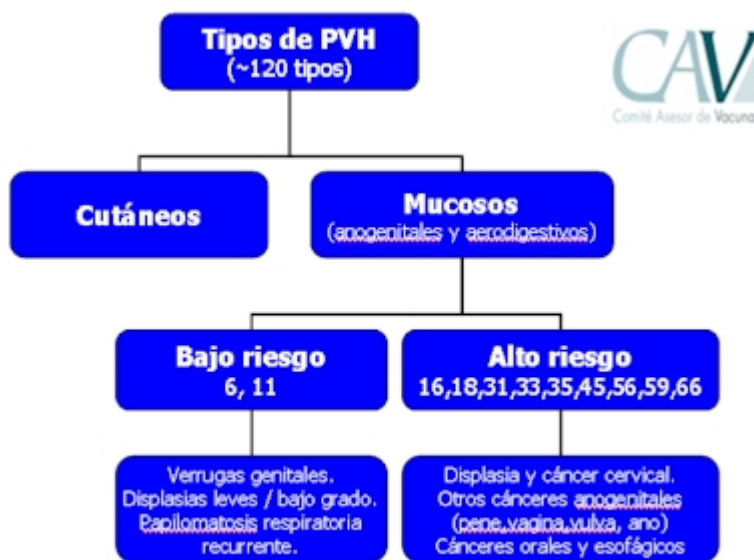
Tipos de PVH
(~120 tipos)

CAV
Comité Asesor de Vacuna

Cutáneos

Mucosos
(anogenitales y aerodigestivos)

Bajo riesgo
6, 11

Alto riesgo
16,18,31,33,35,45,56,59,66

Verrugas genitales.
Displasias leves / bajo grado.
Papilomatosis respiratoria recurrente.

Displasia y cáncer cervical.
Otros cánceres anogenitales (pene,vagina,vulva, ano)
Cánceres orales y esofágicos